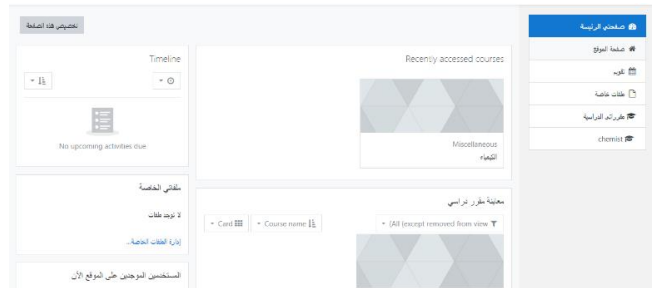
تخصيص هذه الصفحة

صفحتي الرئيسية
صفحة الموقع
تقويم
ملفات خاصة
مقرراتي الدراسية
chemist

Timeline

No upcoming activities due

Recently accessed courses

Miscellaneous
الكيمياء

ملفاتي الخاصة
لا توجد ملفات
إدارة الملفات الخاصة...

معاينة مقرر دراسي
All (except removed from view)
Course name
Card

المستخدمين الموجدين على الموقع الآن